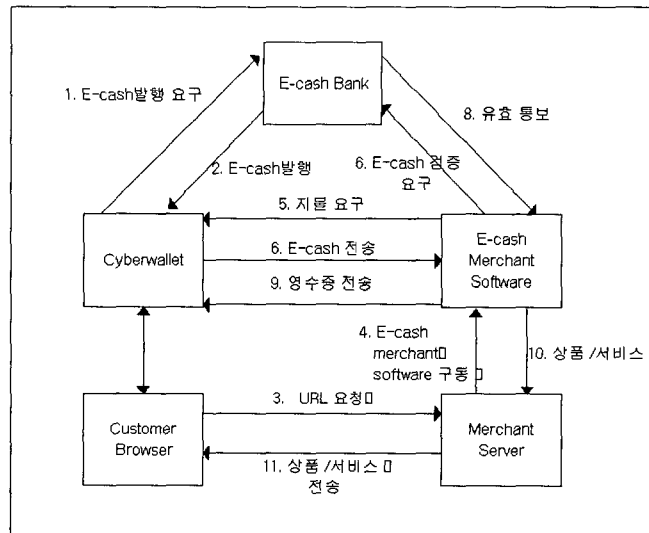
E-cash Bank

1. E-cash발행 요구

2. E-cash발행

8. 유효 통보

6. E-cash 검증 요구

Cyberwallet

E-cash Merchant Software

5. 지불 요구

6. E-cash 전송

9. 영수증 전송

4. E-cash merchant□ software 구동□

10. 상품 /서비스

Customer Browser

Merchant Server

3. URL 요청□

11. 상품 /서비스 □ 전송